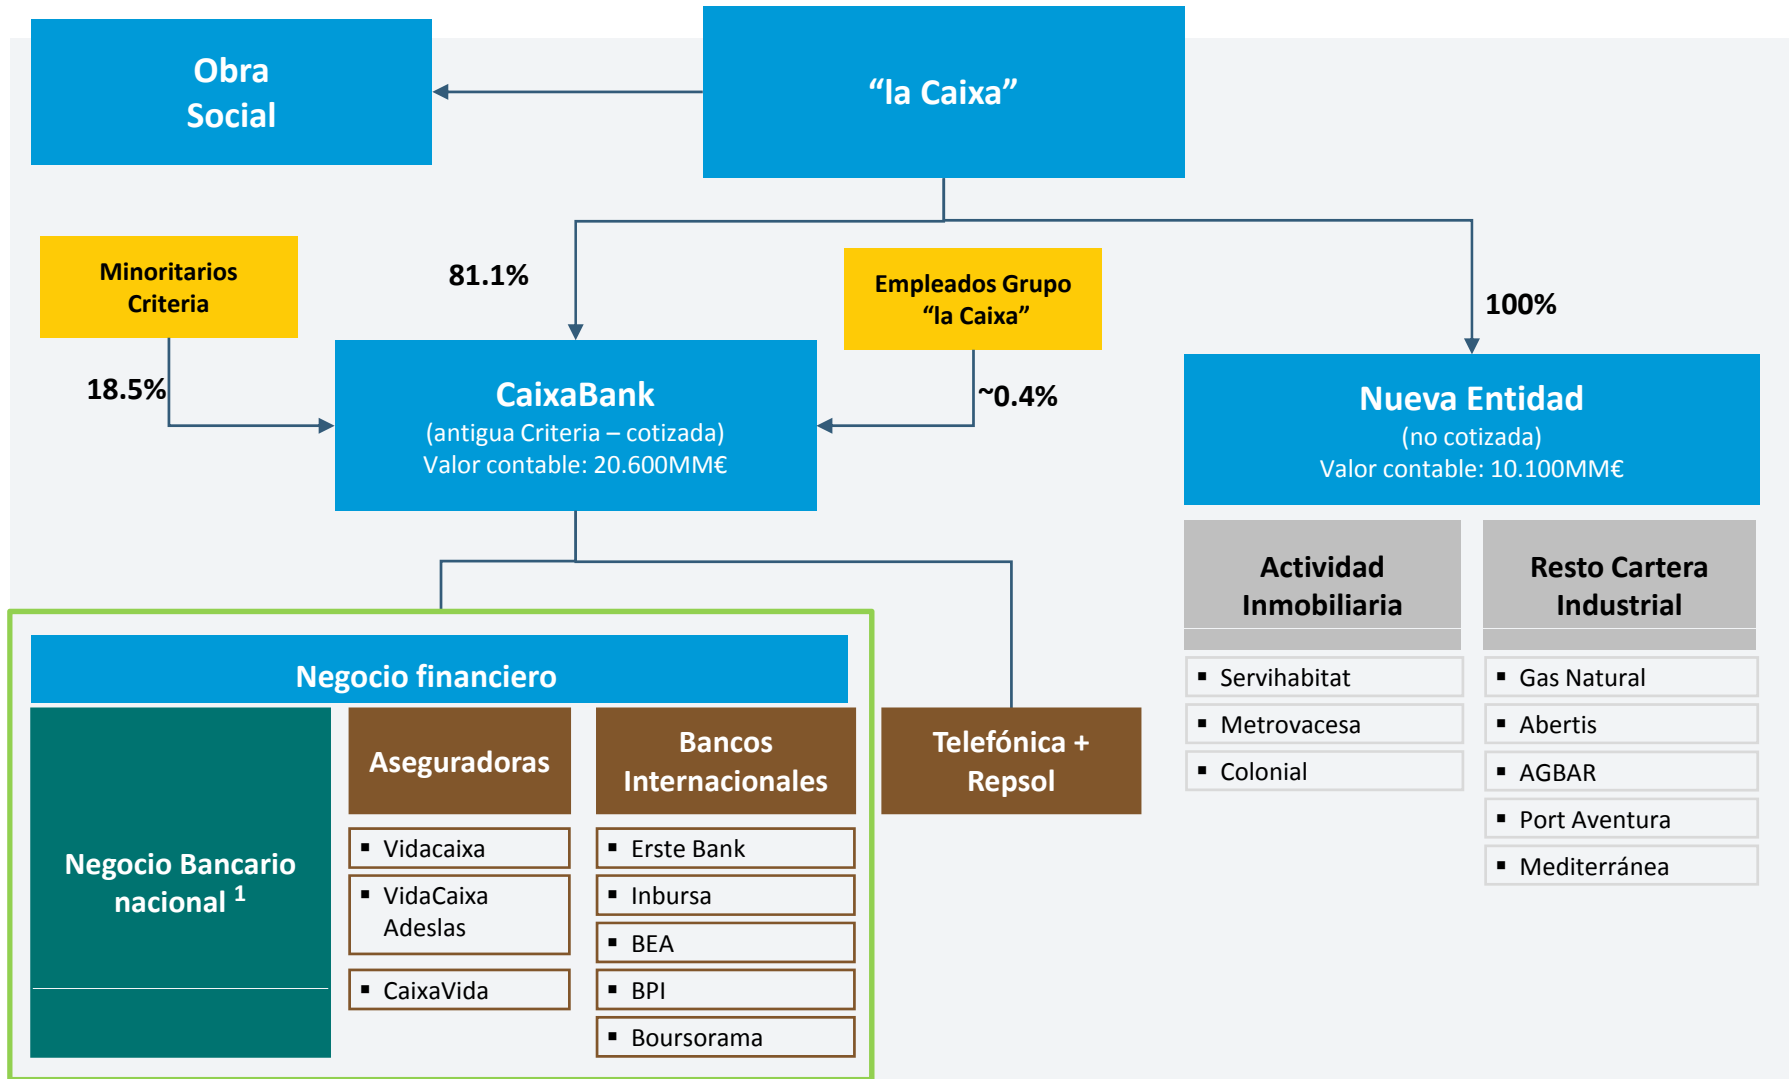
Obra Social

“la Caixa”

Minoritarios Criteria

81.1%

Empleados Grupo “la Caixa”

100%

18.5%

CaixaBank
(antigua Criteria – cotizada)
Valor contable: 20.600MM€

~0.4%

Nueva Entidad
(no cotizada)
Valor contable: 10.100MM€

Actividad Inmobiliaria

- Servihabitat
- Metrovacesa
- Colonial

Resto Cartera Industrial

- Gas Natural
- Abertis
- AGBAR
- Port Aventura
- Mediterránea

Negocio financiero

Negocio Bancario nacional $^1$

Aseguradoras

- Vidacaixa
- VidaCaixa Adeslas
- CaixaVida

Bancos Internacionales

- Erste Bank
- Inbursa
- BEA
- BPI
- Boursorama

Telefónica + Repsol